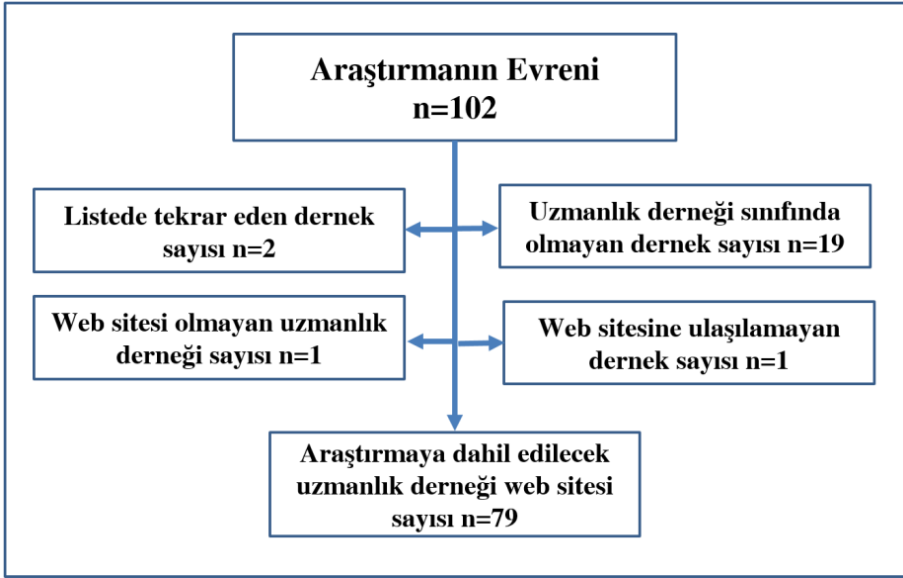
Araştırmanın Evreni
n=102

Listede tekrar eden dernek sayısı n=2

Uzmanlık derneği sınıfında olmayan dernek sayısı n=19

Web sitesi olmayan uzmanlık derneği sayısı n=1

Web sitesine ulaşılamayan dernek sayısı n=1

Araştırmaya dahil edilecek uzmanlık derneği web sitesi sayısı n=79